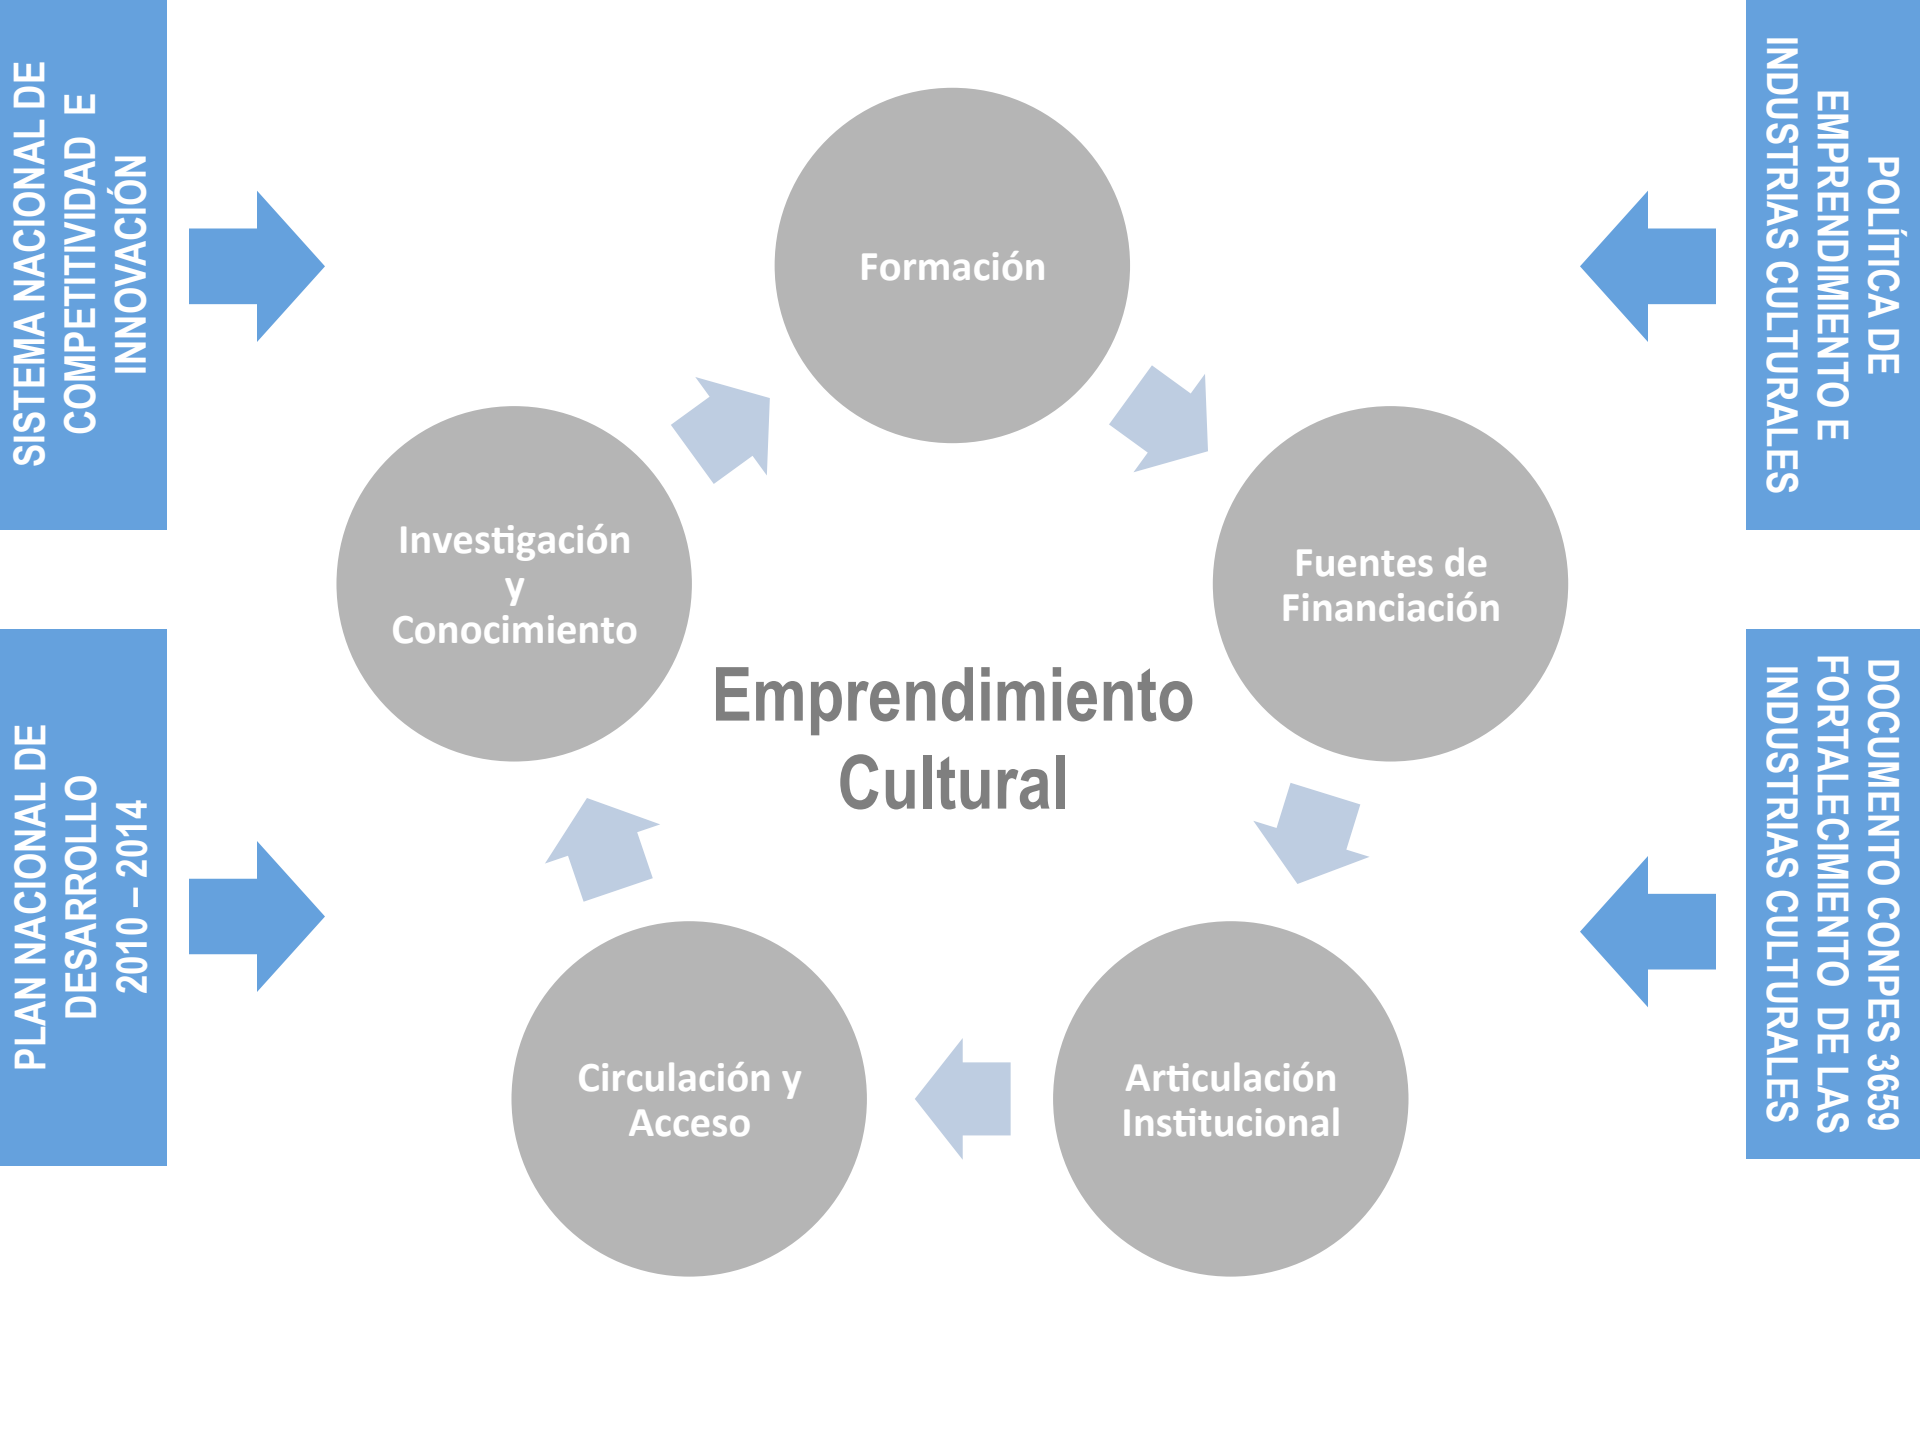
SISTEMA NACIONAL DE COMPETITIVIDAD E INNOVACIÓN

POLÍTICA DE EMPRENDIMIENTO E INDUSTRIAS CULTURALES

Formación

Fuentes de Financiación

Articulación Institucional

Circulación y Acceso

Investigación y Conocimiento

Emprendimiento Cultural

PLAN NACIONAL DE DESARROLLO 2010 – 2014

DOCUMENTO CONPES 3659 FORTALECIMIENTO DE LAS INDUSTRIAS CULTURALES